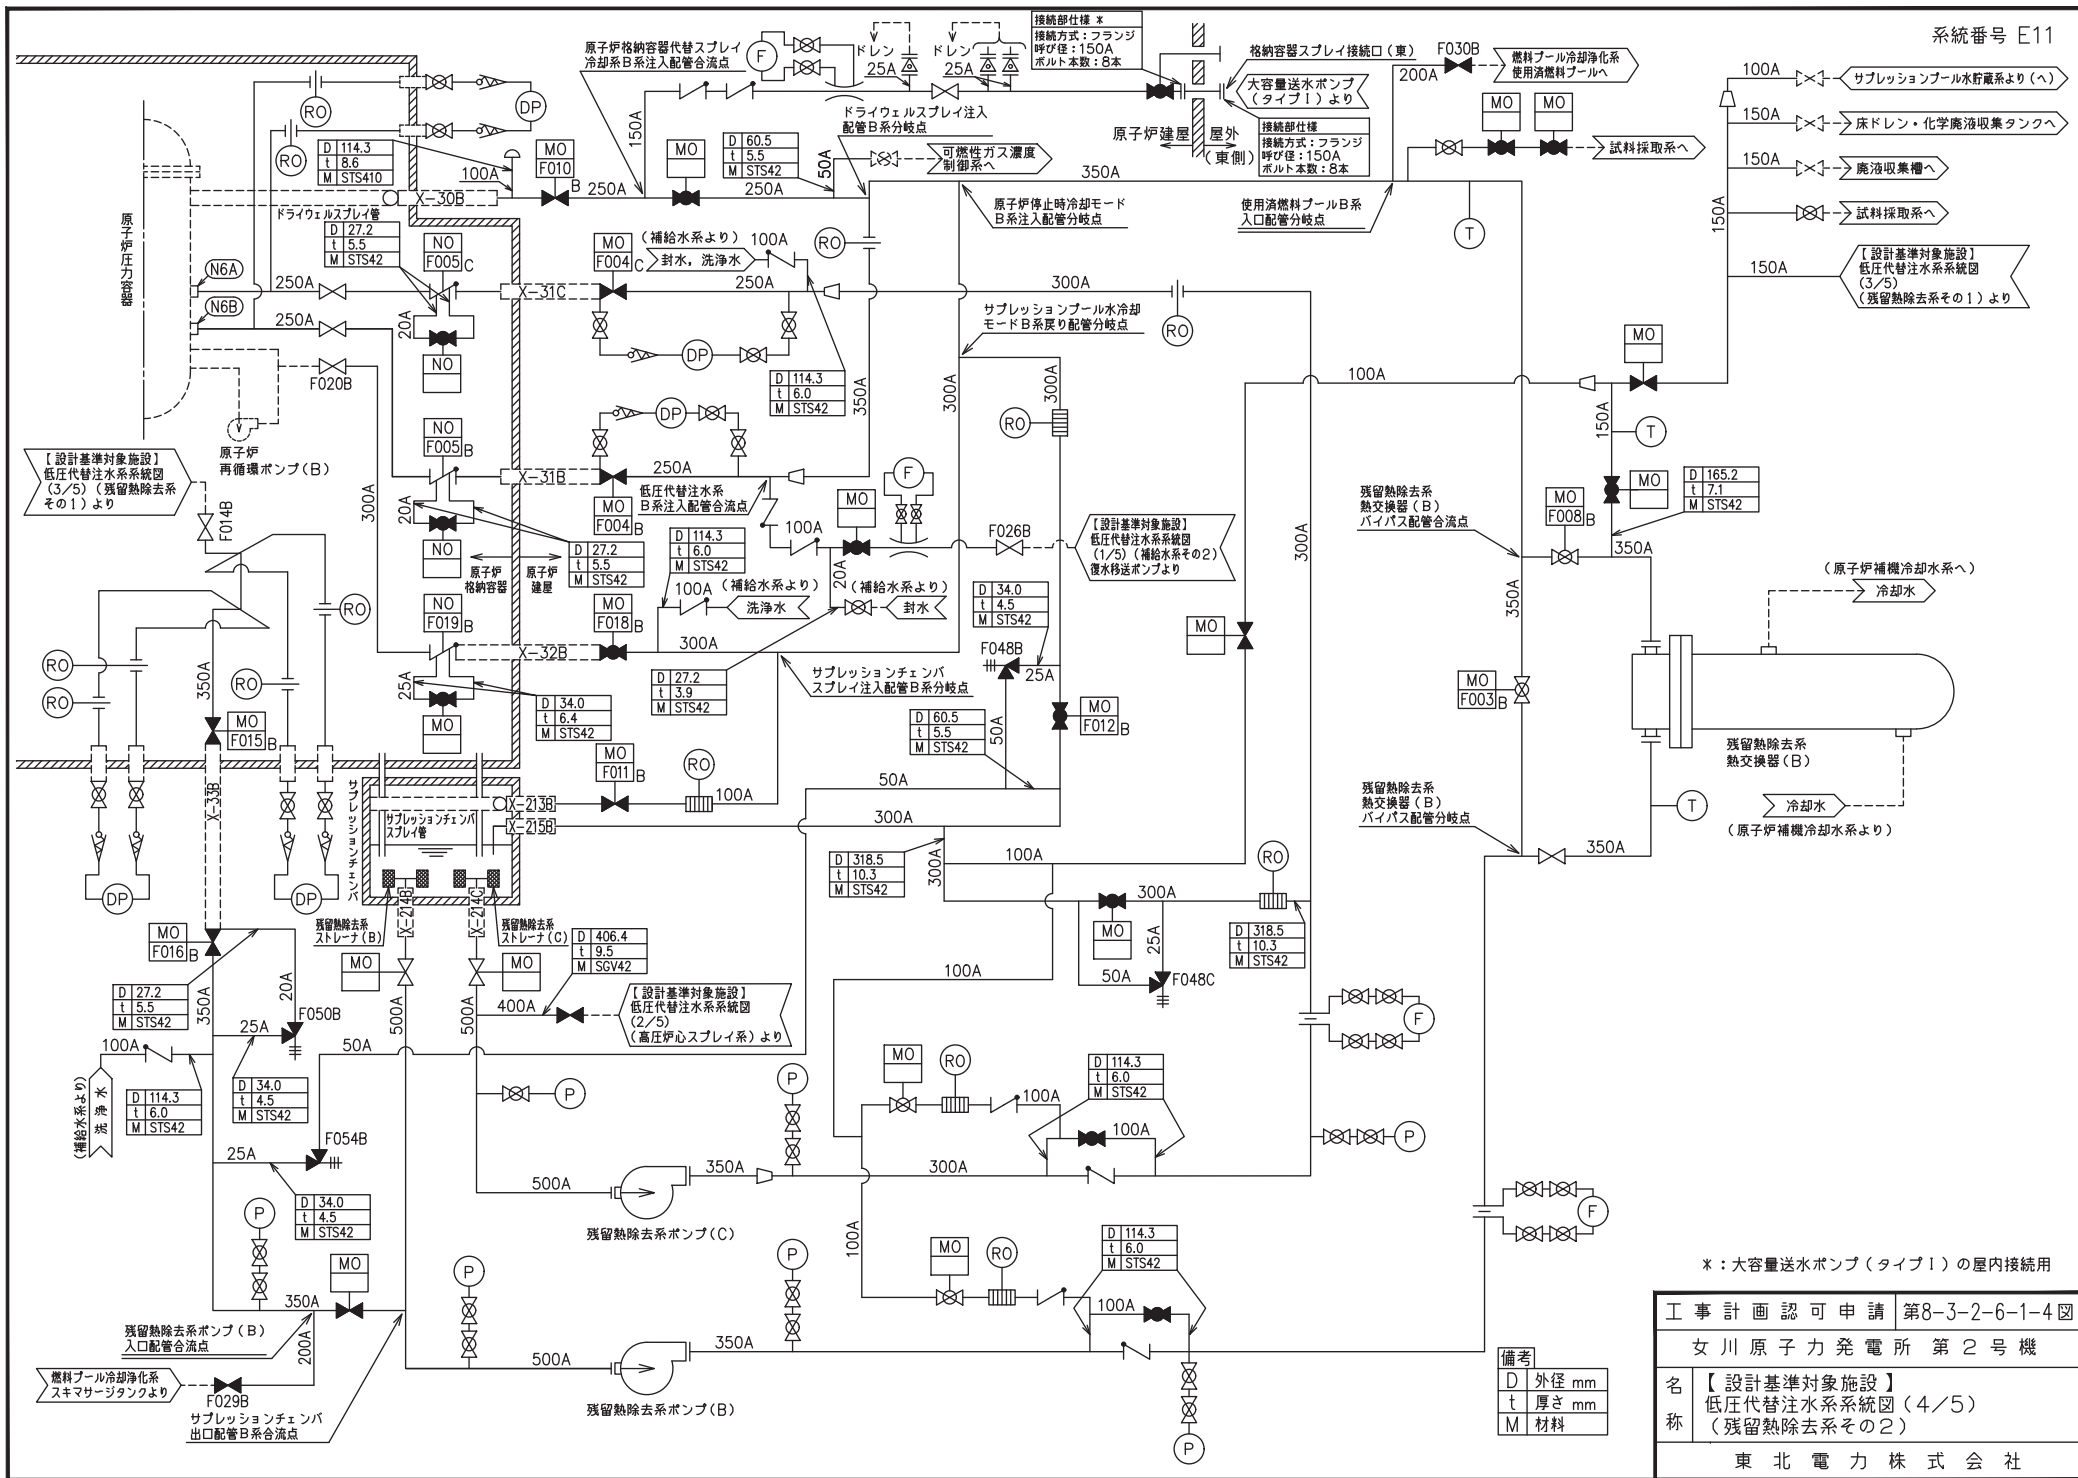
系統番号 E11

原子炉格納容器代替スプレイ冷却系B系注入配管合流点

F

ドレン 25A

ドレン 25A

接続部仕様 ＊
接続方式：フランジ
呼び径：150A
ボルト本数：8本

格納容器スプレイ接続口（東）

大容量送水ポンプ（タイプⅠ）より

原子炉建屋 屋外（東側）

接続部仕様
接続方式：フランジ
呼び径：150A
ボルト本数：8本

F030B

燃料プール冷却浄化系使用済燃料プールへ

200A

MO MO

試料採取系へ

100A サプレッションプール水貯蔵系より（へ）
150A 床ドレン・化学廃液収集タンクへ
150A 廃液収集槽へ
試料採取系へ
150A

【設計基準対象施設】
低圧代替注水系系統図
(3/5)
(残留熱除去系その1)より

150A

ドライウェルスプレイ注入配管B系分岐点

可燃性ガス濃度制御系へ

RO DP RO RO

| D | 114.3 |
|---|---|
| t | 8.6 |
| M | STS410 |

100A

MO F010 B 250A

150A

MO

| D | 60.5 |
|---|---|
| t | 5.5 |
| M | STS42 |

50A 250A

350A

X-30B

ドライウェルスプレイ管

原子炉圧力容器

原子炉停止時冷却モードB系注入配管分岐点

使用済燃料プールB系入口配管分岐点

T

| D | 27.2 |
|---|---|
| t | 5.5 |
| M | STS42 |

NO F005 C

MO F004 C （補給水系より） 100A 封水，洗浄水

RO

N6A
N6B

250A
250A

X-31C

250A

300A

20A

NO

F020B

原子炉再循環ポンプ（B）

DP

サプレッションプール水冷却モードB系戻り配管分岐点

RO

| D | 114.3 |
|---|---|
| t | 6.0 |
| M | STS42 |

350A

300A

100A

MO

RO 300A

150A T

NO F005 B

DP

250A

X-31B

MO F004 B

低圧代替注水系B系注入配管合流点

F

MO

| D | 165.2 |
|---|---|
| t | 7.1 |
| M | STS42 |

MO F008 B

残留熱除去系熱交換器（B）バイパス配管合流点

350A

【設計基準対象施設】
低圧代替注水系系統図
(3/5)（残留熱除去系その1）より

F014B

300A

20A

NO

原子炉格納容器

原子炉建屋

| D | 27.2 |
|---|---|
| t | 5.5 |
| M | STS42 |

| D | 114.3 |
|---|---|
| t | 6.0 |
| M | STS42 |

100A

F026B

【設計基準対象施設】
低圧代替注水系系統図
(1/5)（補給水系その2）
復水移送ポンプより

300A

（原子炉補機冷却水系へ）
冷却水

RO

100A（補給水系より）洗浄水

20A （補給水系より）封水

NO F019 B

MO F018 B

300A

X-32B

| D | 34.0 |
|---|---|
| t | 4.5 |
| M | STS42 |

F048B

MO

350A

RO RO RO

350A

25A

| D | 27.2 |
|---|---|
| t | 3.9 |
| M | STS42 |

サプレッションチェンバスプレイ注入配管B系分岐点

25A

MO F012 B

MO F003 B

| D | 34.0 |
|---|---|
| t | 6.4 |
| M | STS42 |

MO

MO F015 B

| D | 60.5 |
|---|---|
| t | 5.5 |
| M | STS42 |

50A

残留熱除去系熱交換器（B）

MO F011 B

RO

100A

50A

X-33B

サプレッションチェンバ

サプレッションチェンバスプレイ管

X-213B
X-215B

300A

残留熱除去系熱交換器（B）バイパス配管分岐点

T

冷却水
（原子炉補機冷却水系より）

350A

| D | 318.5 |
|---|---|
| t | 10.3 |
| M | STS42 |

300A

100A

RO

DP DP

X-214B X-214C

残留熱除去系ストレーナ（B）

残留熱除去系ストレーナ（C）

300A

MO

25A

| D | 318.5 |
|---|---|
| t | 10.3 |
| M | STS42 |

MO F016 B

MO MO

| D | 406.4 |
|---|---|
| t | 9.5 |
| M | SGV42 |

100A

50A F048C

| D | 27.2 |
|---|---|
| t | 5.5 |
| M | STS42 |

350A

20A

F050B

25A

500A 500A

400A

【設計基準対象施設】
低圧代替注水系系統図
(2/5)
(高圧炉心スプレイ系)より

F

100A

50A

(補給水系より) 洗浄水

| D | 34.0 |
|---|---|
| t | 4.5 |
| M | STS42 |

| D | 114.3 |
|---|---|
| t | 6.0 |
| M | STS42 |

P

MO RO 100A

| D | 114.3 |
|---|---|
| t | 6.0 |
| M | STS42 |

P

100A

P

F054B

25A

| D | 34.0 |
|---|---|
| t | 4.5 |
| M | STS42 |

P

500A 350A 300A

残留熱除去系ポンプ（C）

F

100A

MO RO

| D | 114.3 |
|---|---|
| t | 6.0 |
| M | STS42 |

P

MO

350A

P

100A

＊：大容量送水ポンプ（タイプⅠ）の屋内接続用

残留熱除去系ポンプ（B）入口配管合流点

200A

燃料プール冷却浄化系スキマサージタンクより

F029B

サプレッションチェンバ出口配管B系合流点

500A

350A

残留熱除去系ポンプ(B)

P

備考
| D | 外径 mm |
|---|---|
| t | 厚さ mm |
| M | 材料 |

工事計画認可申請 第8-3-2-6-1-4図
女川原子力発電所 第2号機
名称 【設計基準対象施設】
低圧代替注水系系統図（4/5）
（残留熱除去系その2）
東北電力株式会社